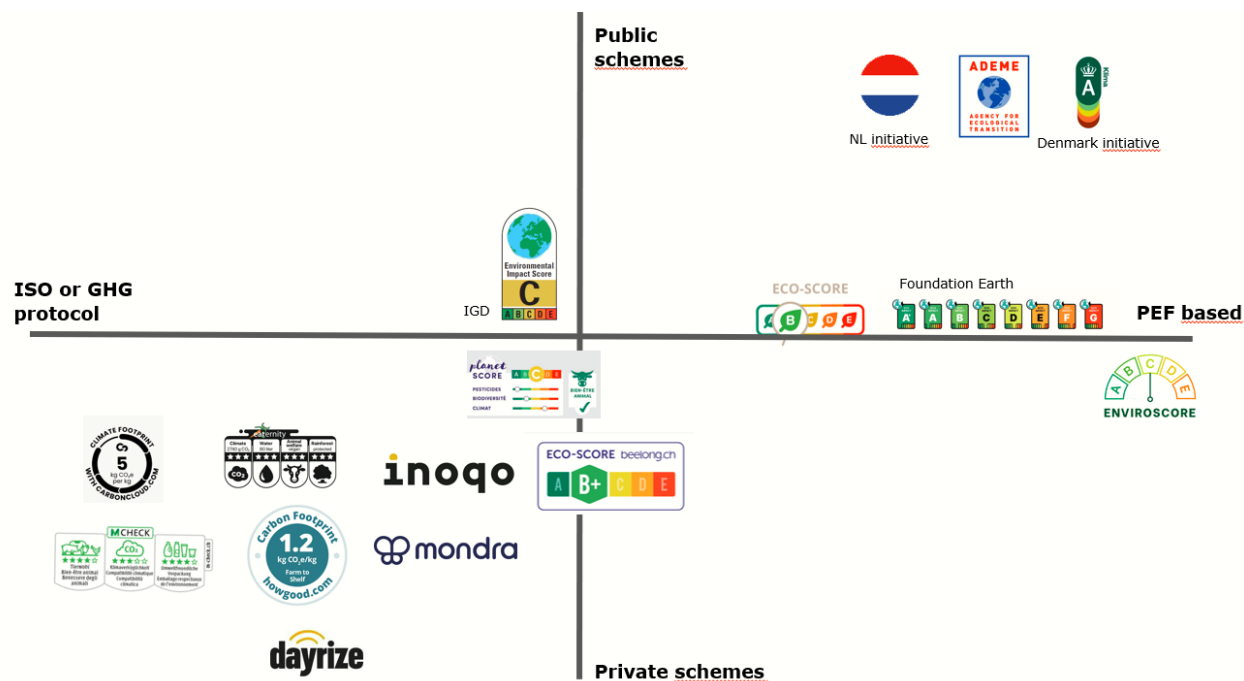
Public schemes

ADEME
AGENCY FOR ECOLOGICAL TRANSITION

NL initiative

Klima
A
Denmark initiative

Environmental Impact Score
C
A B C D E
IGD

ISO or GHG protocol

ECO-SCORE
B

Foundation Earth
A A B C D E F G

PEF based

planet SCORE
A B C D E
PESTICIDES
BIODIVERSITÉ
CLIMAT
BIEN-ÊTRE ANIMAL

A B C D E
ENVIROSCORE

CLIMATE FOOTPRINT
5
kg CO₂e per kg
WITH CARBONCLOUD.COM

Eaternity
Climate
Water
Animal welfare
Rainforest
CO₂

inoqo

ECO-SCORE beelong.ch
A B+ C D E

M CHECK
CO₂
Tierwohl
Bien-être animal
Benessere degli animali
Klimaverträglichkeit
Compatibilité climatique
Compatibilità climatica
Umweltfreundliche Verpackung
Emballage respectueux de l'environnement
m-check.ch

Carbon Footprint
1.2
kg CO₂e/kg
Farm to Shelf
howgood.com

mondra

dayrize

Private schemes